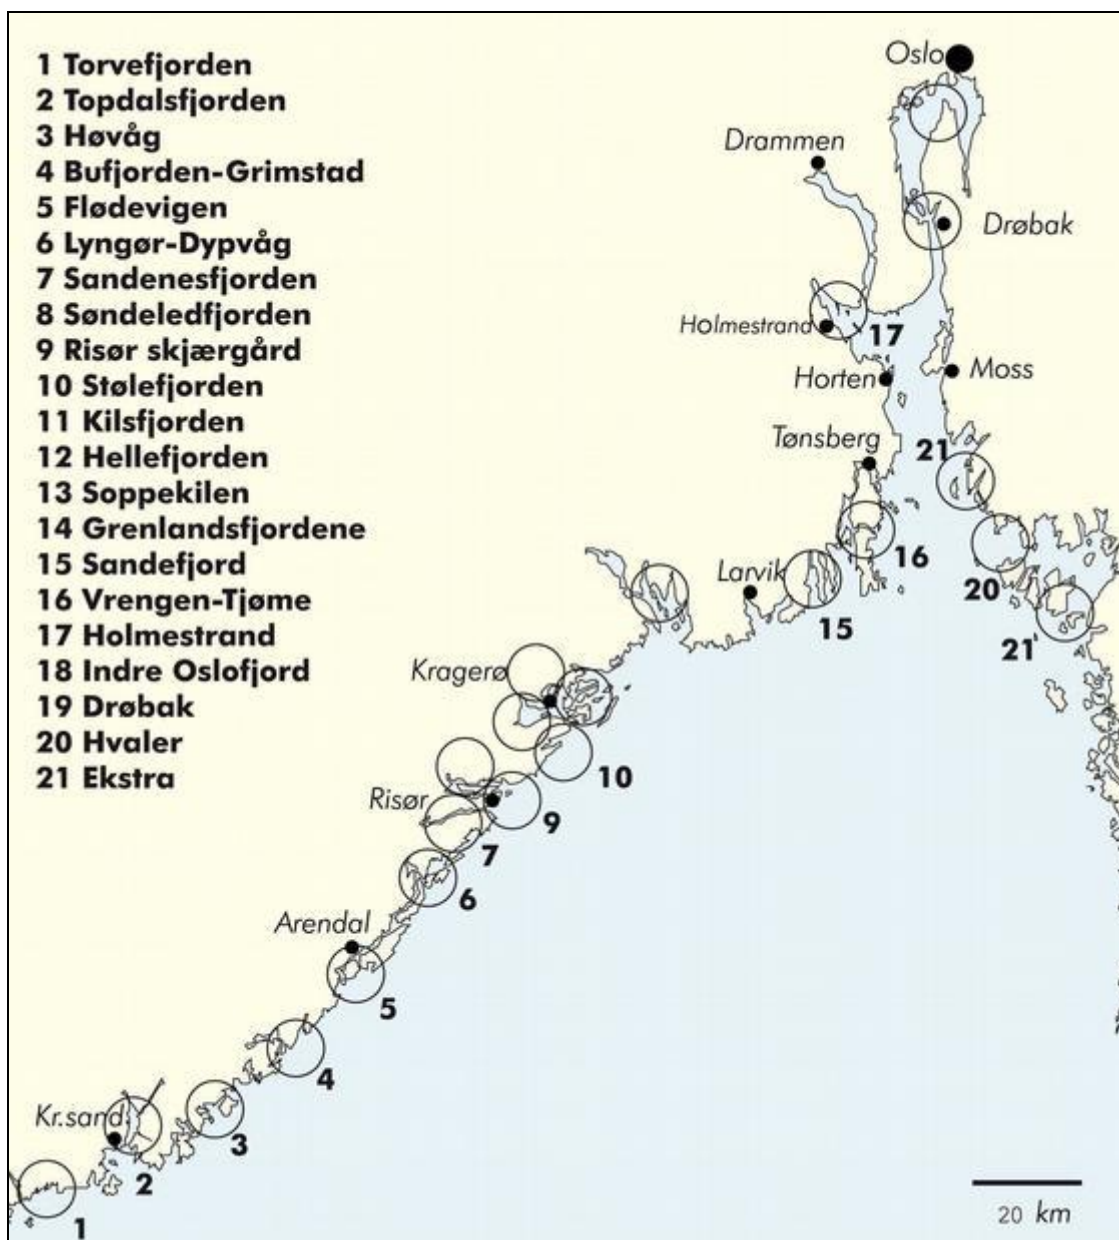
1 Torvefjorden
2 Topdalsfjorden
3 Høvåg
4 Bufjorden-Grimstad
5 Flødevigen
6 Lyngør-Dypvåg
7 Sandenesfjorden
8 Søndeledfjorden
9 Risør skjærgård
10 Stølefjorden
11 Kilsfjorden
12 Hellefjorden
13 Soppekilen
14 Grenlandsfjordene
15 Sandefjord
16 Vrengen-Tjøme
17 Holmestrand
18 Indre Oslofjord
19 Drøbak
20 Hvaler
21 Ekstra

Oslo
Drammen
Drøbak
Holmestrand
17
Horten
Moss
Tønsberg
21
16
20
Larvik
15
21
Kragerø
10
Risør
9
7
6
Arendal
5
4
Kr.sand
3
2
1
20 km